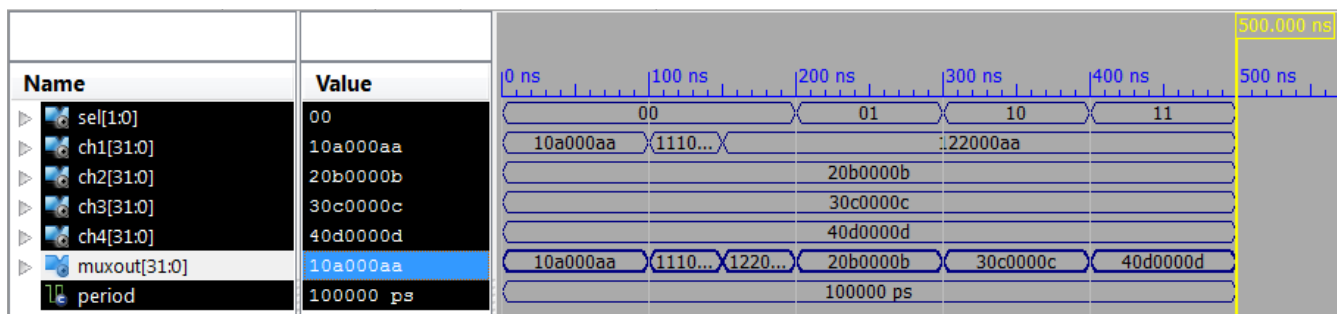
500.000 ns

| Name | Value |
|---|---|
| sel[1:0] | 00 |
| ch1[31:0] | 10a000aa |
| ch2[31:0] | 20b0000b |
| ch3[31:0] | 30c0000c |
| ch4[31:0] | 40d0000d |
| muxout[31:0] | 10a000aa |
| period | 100000 ps |

0 ns 100 ns 200 ns 300 ns 400 ns 500 ns

00 01 10 11

10a000aa 1110... 122000aa

20b0000b

30c0000c

40d0000d

10a000aa 1110... 1220... 20b0000b 30c0000c 40d0000d

100000 ps